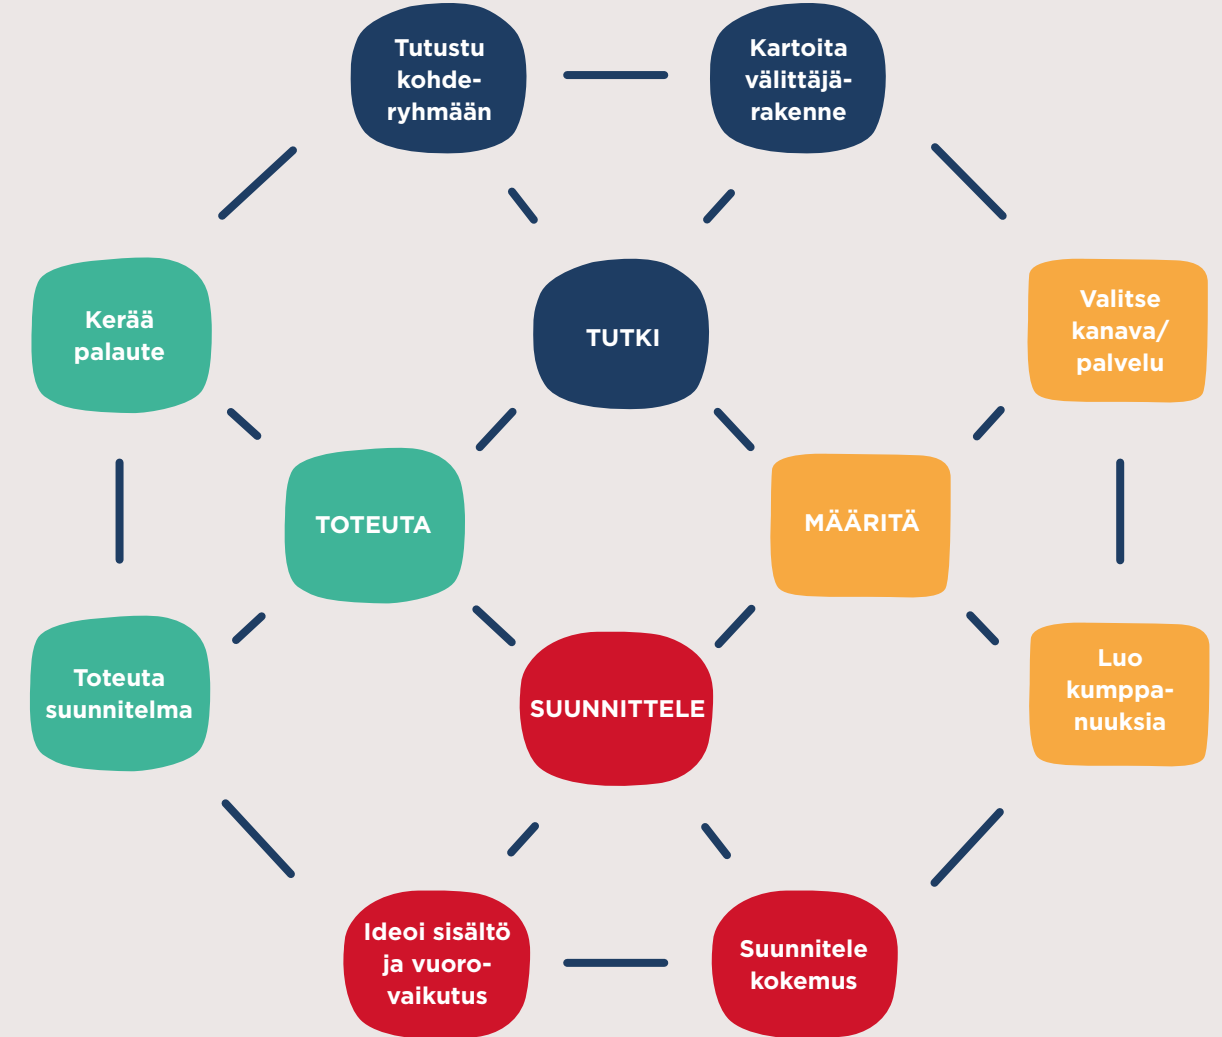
Tutustu kohderyhmään

Kartoita välittäjärakenne

Kerää palaute

TUTKI

Valitse kanava/ palvelu

TOTEUTA

MÄÄRITÄ

Toteuta suunnitelma

SUUNNITTELE

Luo kumppanuuksia

Ideoi sisältö ja vuorovaikutus

Suunnitele kokemus